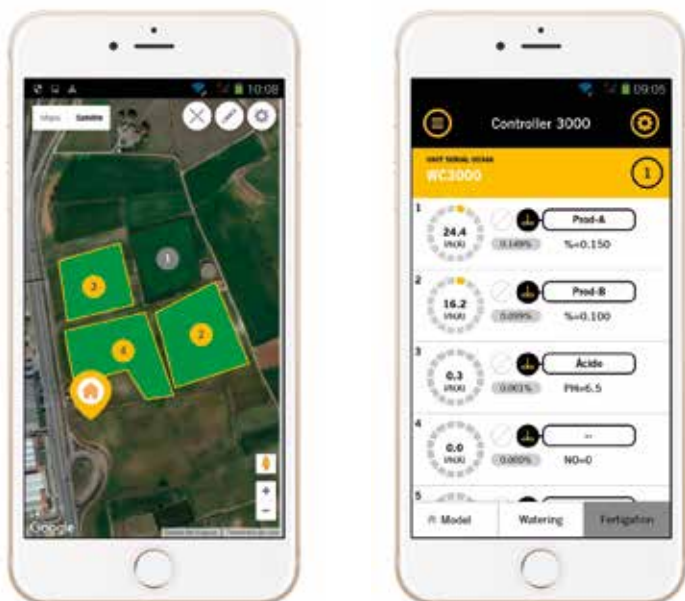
10:08

Mapa Satélite

1

2

4

2

+

−

Google

09:05

Controller 3000

UNIT SERIAL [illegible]

WC3000

1

1

24.4

l/h(A)

0.149%

Prod-A

%=0.150

2

16.2

l/h(A)

0.099%

Prod-B

%=0.100

3

0.3

l/h(A)

0.001%

Àcide

PH=6.5

4

0.0

l/h(A)

0.000%

--

NO=0

5

Model

Watering

Fertigation